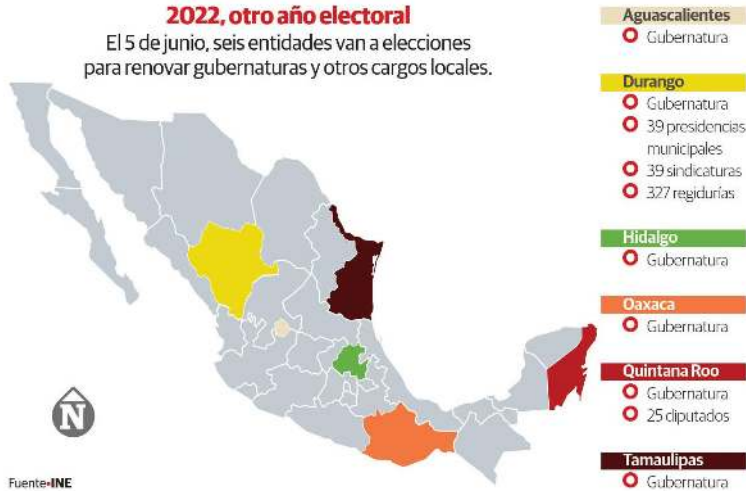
2022, otro año electoral

El 5 de junio, seis entidades van a elecciones para renovar gubernaturas y otros cargos locales.

Aguascalientes
Gubernatura

Durango
Gubernatura
39 presidencias municipales
39 sindicaturas
327 regidurías

Hidalgo
Gubernatura

Oaxaca
Gubernatura

Quintana Roo
Gubernatura
25 diputados

Tamaulipas
Gubernatura

N

Fuente•INE